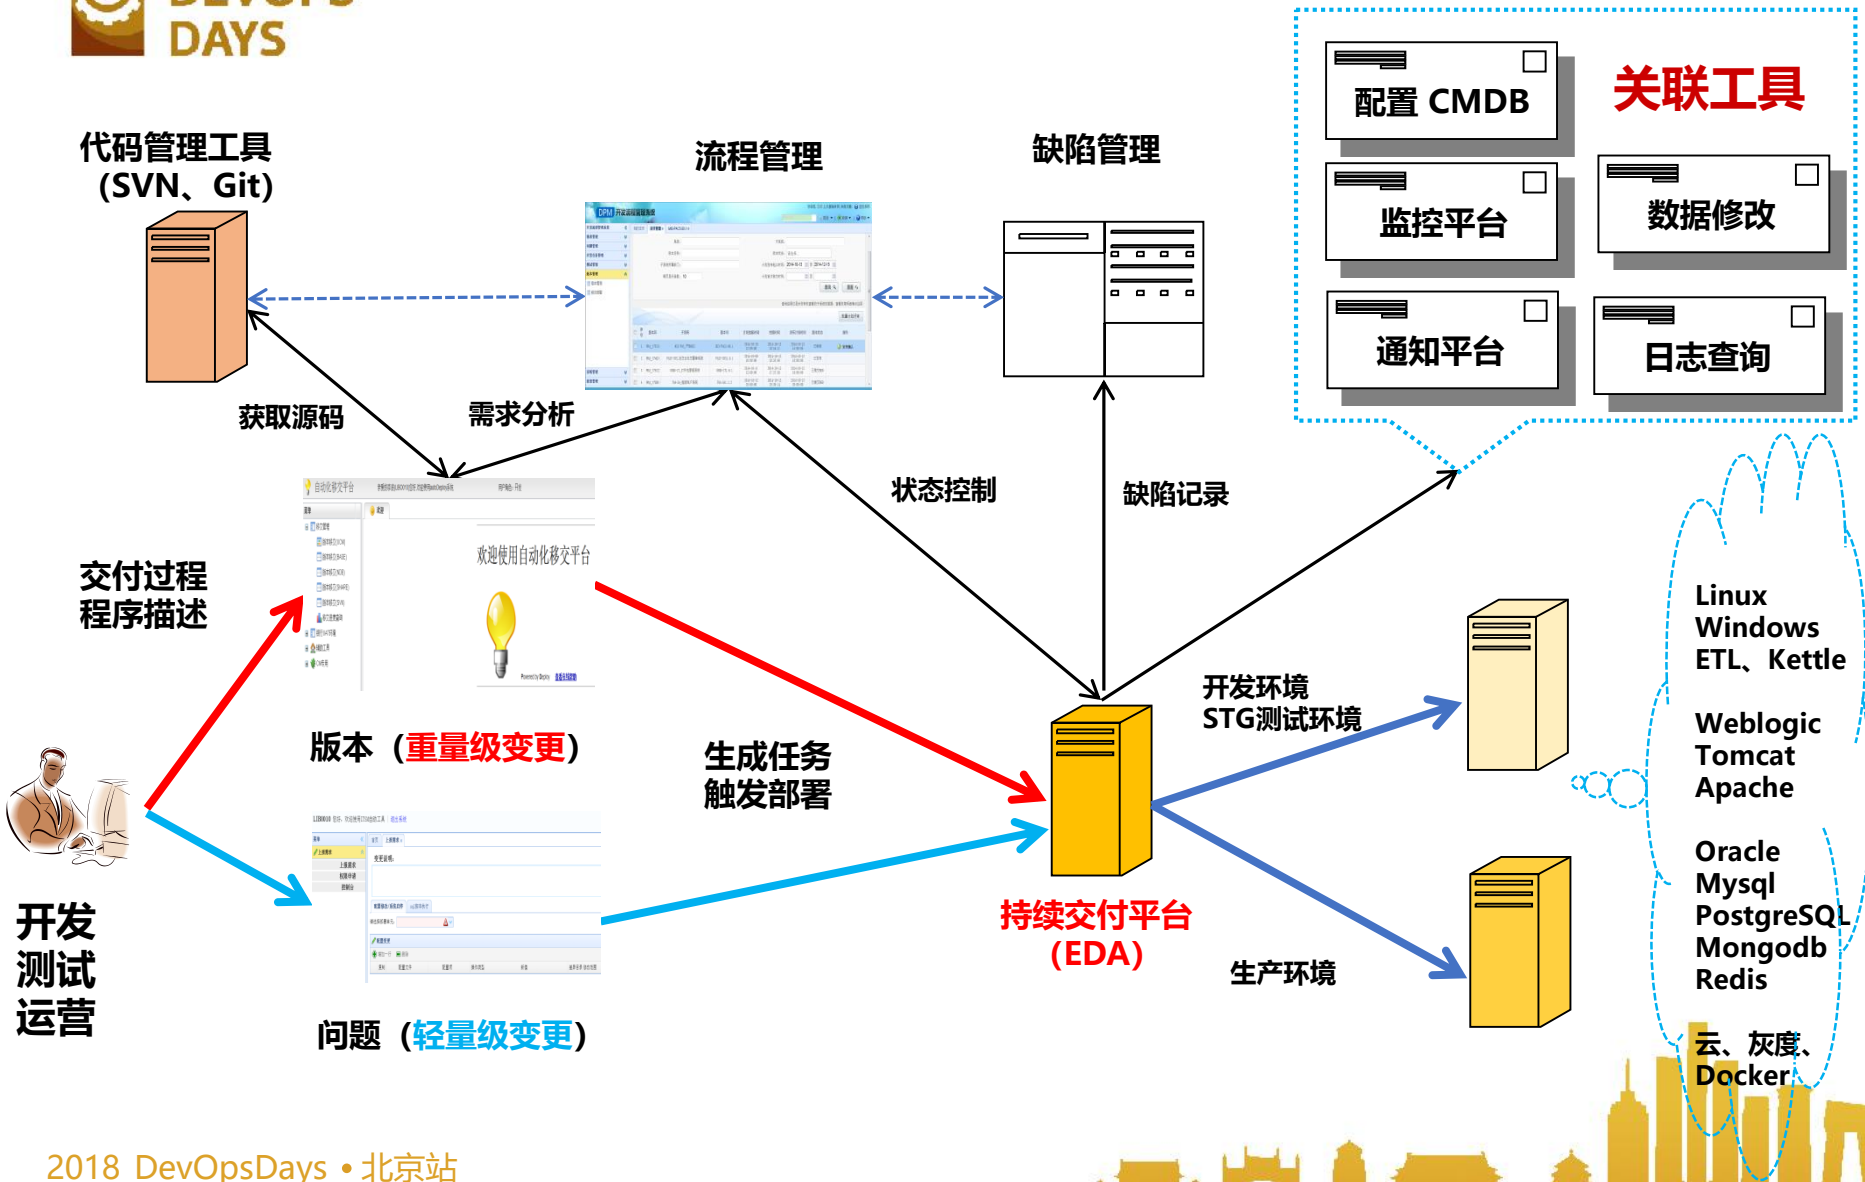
DAYS

配置 CMDB

关联工具

监控平台

数据修改

通知平台

日志查询

代码管理工具（SVN、Git）

流程管理

缺陷管理

获取源码

需求分析

状态控制

缺陷记录

自动化移交平台

欢迎使用自动化移交平台

交付过程程序描述

版本（重量级变更）

生成任务触发部署

开发环境 STG测试环境

生产环境

持续交付平台（EDA）

Linux
Windows
ETL、Kettle

Weblogic
Tomcat
Apache

Oracle
Mysql
PostgreSQL
Mongodb
Redis

云、灰度、Docker

开发
测试
运营

问题（轻量级变更）

2018 DevOpsDays • 北京站